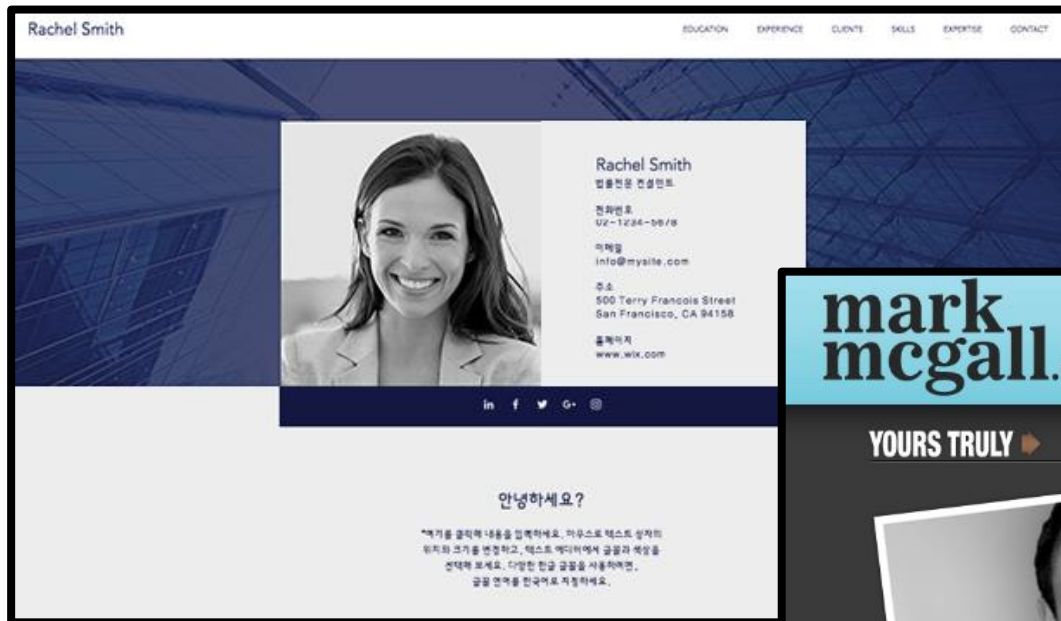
Rachel Smith

EDUCATION EXPERIENCE CLIENTS SKILLS EXPERTISE CONTACT

Rachel Smith
법률전문 컨설턴트

전화번호
02-1234-5678

이메일
info@mysite.com

주소
500 Terry Francois Street
San Francisco, CA 94158

홈페이지
www.wix.com

in f G+

안녕하세요?

"여기를 클릭해 내용을 입력하세요. 마우스로 텍스트 상자의 위치와 크기를 변경하고, 텍스트 에디터에서 글꼴과 색상을 선택해 보세요. 다양한 한글 글꼴을 사용하려면, 글꼴 언어를 한국어로 지정하세요.

mark mcgall.

YOURS TRULY